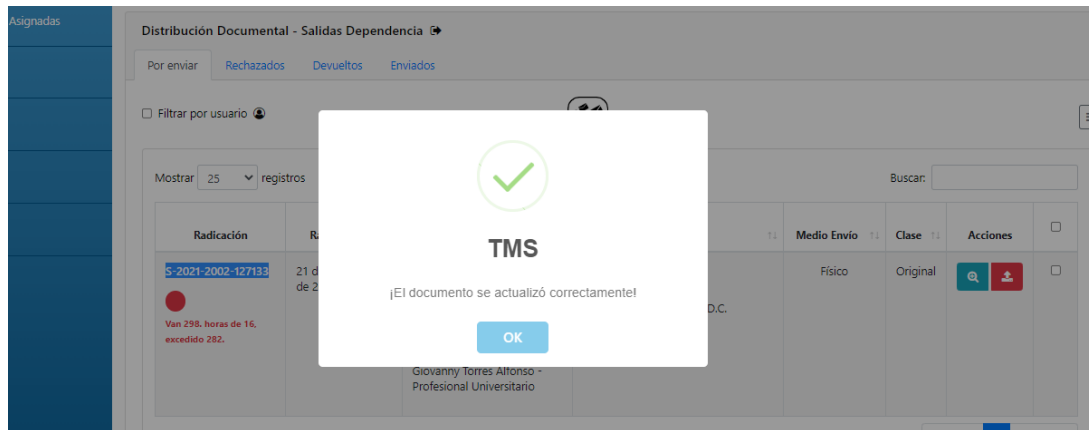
Asignadas

Distribución Documental - Salidas Dependencia

Por enviar | Rechazados | Devueltos | Enviados

Filtrar por usuario

Mostrar 25 registros

Buscar:

| Radicación | Ra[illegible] | | | Medio Envío | Clase | Acciones | |
|---|---|---|---|---|---|---|---|
| S-2021-2002-127133 Van 298. horas de 16, excedido 282. | 21 d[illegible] de 2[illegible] | Giovanny Torres Alfonso - Profesional Universitario | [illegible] D.C. | Físico | Original | | |

TMS

¡El documento se actualizó correctamente!

OK